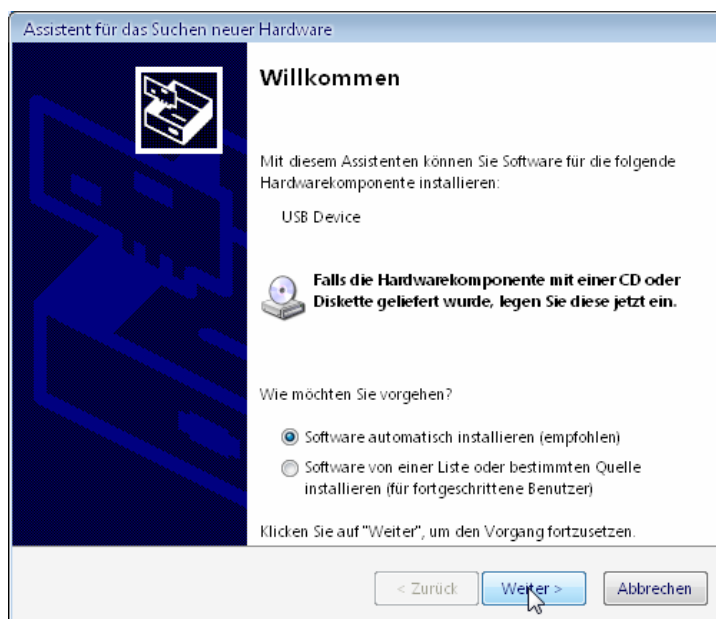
Assistent für das Suchen neuer Hardware

Willkommen

Mit diesem Assistenten können Sie Software für die folgende Hardwarekomponente installieren:

USB Device

Falls die Hardwarekomponente mit einer CD oder Diskette geliefert wurde, legen Sie diese jetzt ein.

Wie möchten Sie vorgehen?

Software automatisch installieren (empfohlen)

Software von einer Liste oder bestimmten Quelle installieren (für fortgeschrittene Benutzer)

Klicken Sie auf "Weiter", um den Vorgang fortzusetzen.

< Zurück
Weiter >
Abbrechen